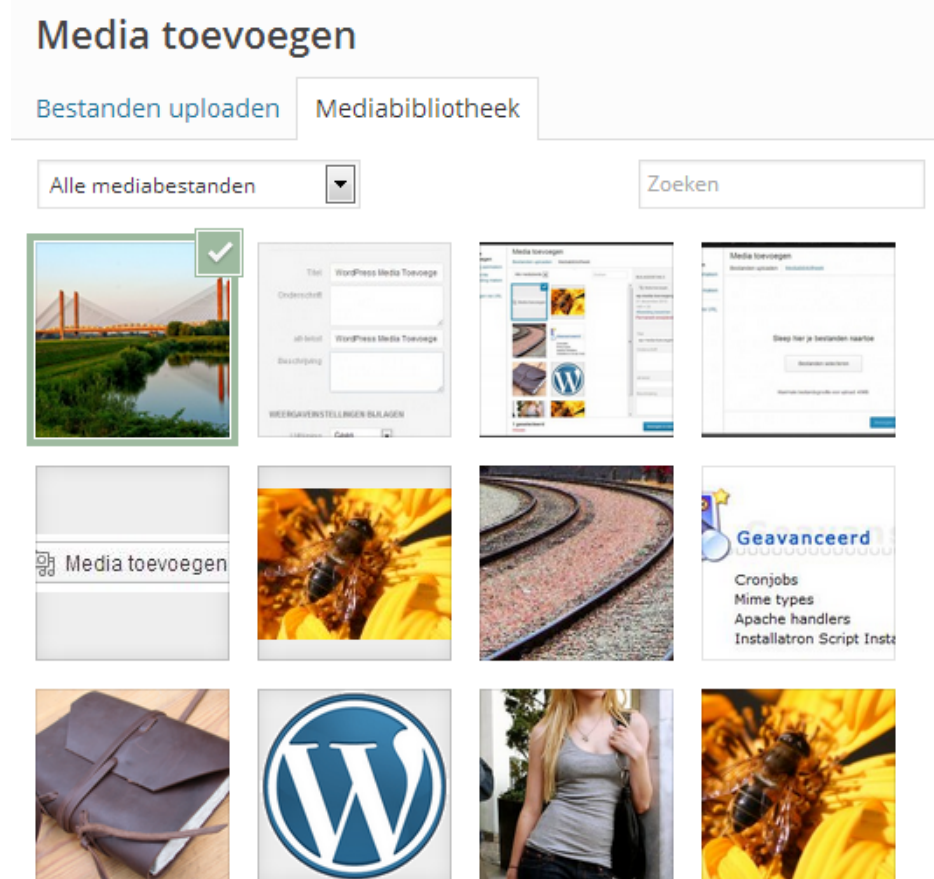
Media toevoegen

Bestanden uploaden

Mediabibliotheek

Alle mediabestanden

Zoeken

Titel WordPress Media Toevoege

Onderschrift

alt-tekst WordPress Media Toevoege

Beschrijving

WEERGAVEINSTELLINGEN BIJLAGEN

Uitlijning Geen

Media toevoegen

Bestanden uploaden Mediabibliotheek

Media toevoegen

Bestanden uploaden Mediabibliotheek

Sleep hier je bestanden naartoe

Bestanden selecteren

Media toevoegen

Geavanceerd

Cronjobs

Mime types

Apache handlers

Installatron Script Insta